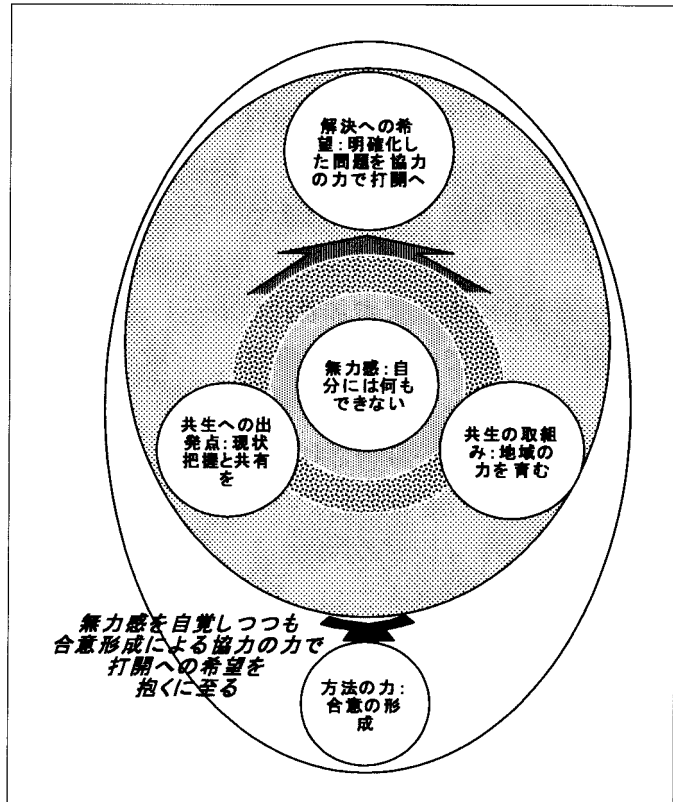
解決への希望：明確化した問題を協力の力で打開へ

無力感：自分には何もできない

共生への出発点：現状把握と共有を

共生の取組み：地域の力を育む

無力感を自覚しつつも合意形成による協力の力で打開への希望を抱くに至る

方法の力：合意の形成